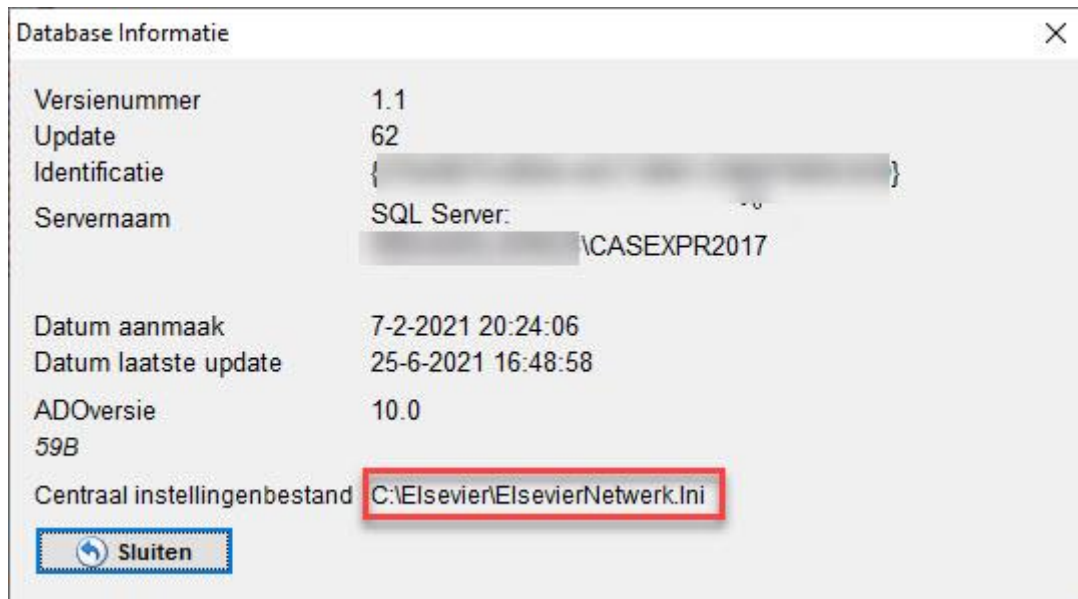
Database Informatie

×

Versienummer 1.1
Update 62
Identificatie {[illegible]}
Servernaam SQL Server:
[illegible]\CASEXPR2017

Datum aanmaak 7-2-2021 20:24:06
Datum laatste update 25-6-2021 16:48:58

ADOversie 10.0
59B

Centraal instellingenbestand C:\Elsevier\ElsevierNetwerk.Ini

Sluiten